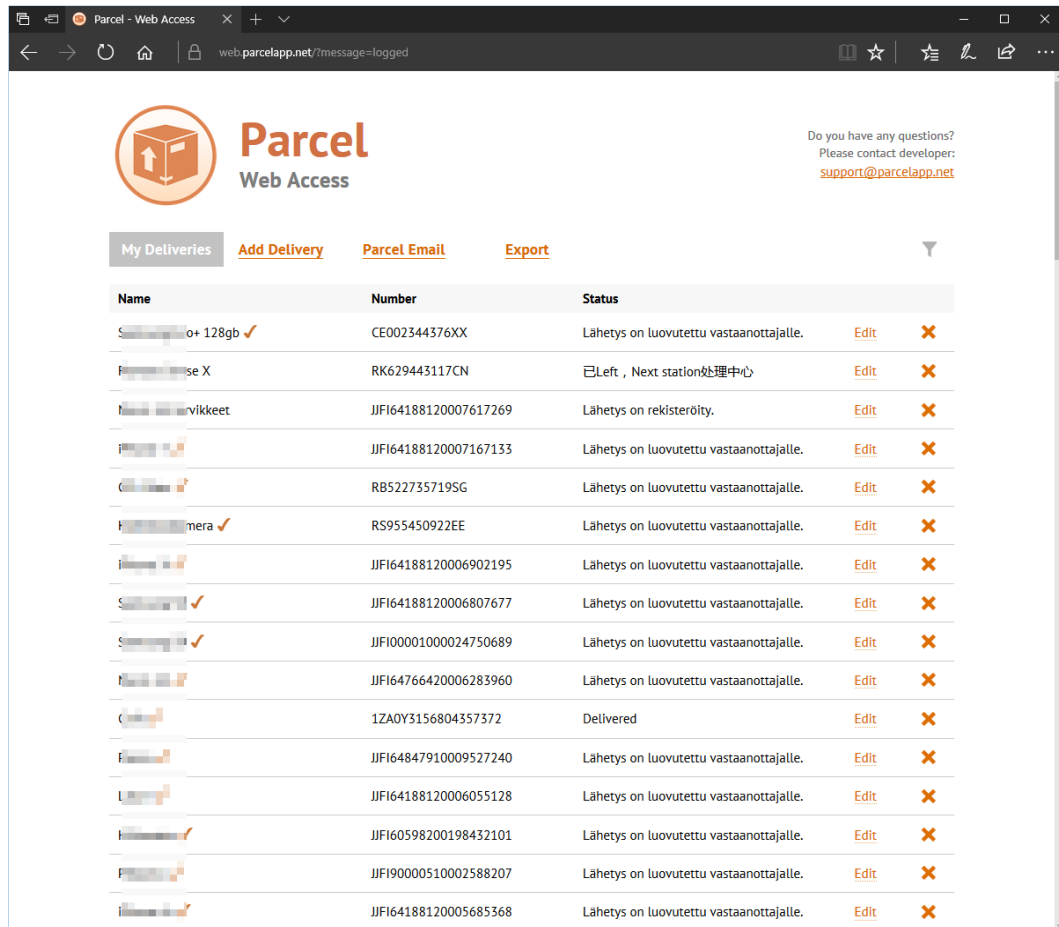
Parcel - Web Access

web.parcelapp.net/?message=logged

Parcel
Web Access

Do you have any questions?
Please contact developer:
support@parcelapp.net

My Deliveries Add Delivery Parcel Email Export

| Name | Number | Status | | |
|---|---|---|---|---|
| S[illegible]o+ 128gb | CE002344376XX | Lähetys on luovutettu vastaanottajalle. | Edit | |
| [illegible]se X | RK629443117CN | 已Left，Next station处理中心 | Edit | |
| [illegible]rvikkeet | JJFI64188120007617269 | Lähetys on rekisteröity. | Edit | |
| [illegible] | JJFI64188120007167133 | Lähetys on luovutettu vastaanottajalle. | Edit | |
| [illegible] | RB522735719SG | Lähetys on luovutettu vastaanottajalle. | Edit | |
| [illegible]mera | RS955450922EE | Lähetys on luovutettu vastaanottajalle. | Edit | |
| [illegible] | JJFI64188120006902195 | Lähetys on luovutettu vastaanottajalle. | Edit | |
| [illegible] | JJFI64188120006807677 | Lähetys on luovutettu vastaanottajalle. | Edit | |
| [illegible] | JJFI00001000024750689 | Lähetys on luovutettu vastaanottajalle. | Edit | |
| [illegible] | JJFI64766420006283960 | Lähetys on luovutettu vastaanottajalle. | Edit | |
| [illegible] | 1ZA0Y3156804357372 | Delivered | Edit | |
| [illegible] | JJFI64847910009527240 | Lähetys on luovutettu vastaanottajalle. | Edit | |
| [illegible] | JJFI64188120006055128 | Lähetys on luovutettu vastaanottajalle. | Edit | |
| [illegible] | JJFI60598200198432101 | Lähetys on luovutettu vastaanottajalle. | Edit | |
| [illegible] | JJFI90000510002588207 | Lähetys on luovutettu vastaanottajalle. | Edit | |
| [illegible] | JJFI64188120005685368 | Lähetys on luovutettu vastaanottajalle. | Edit | |